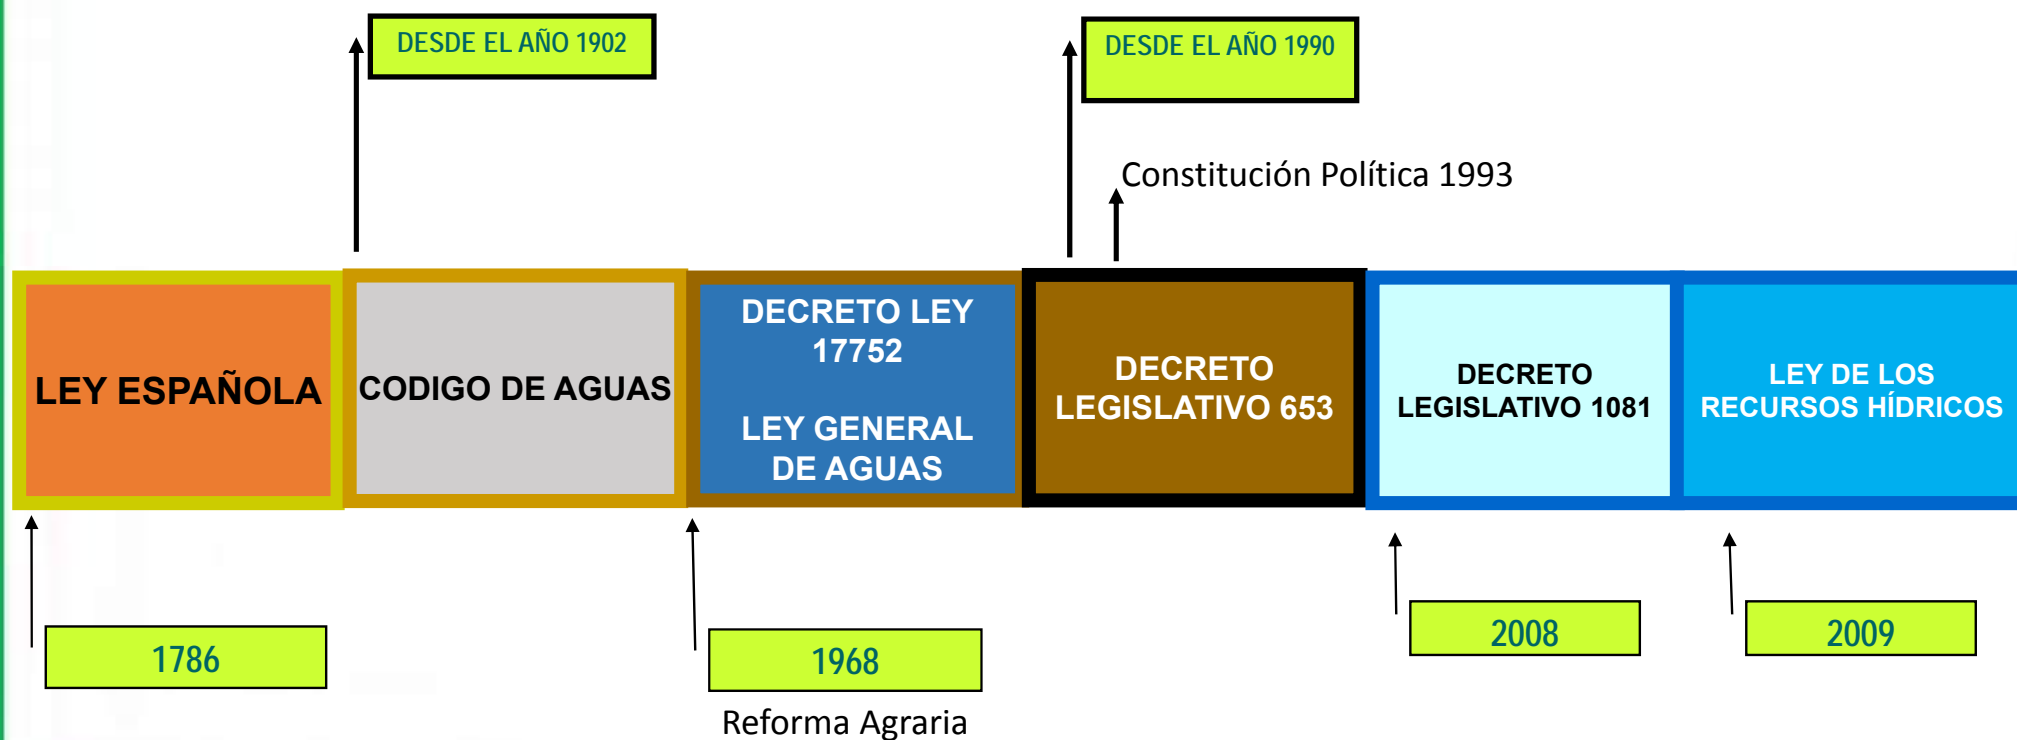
DESDE EL AÑO 1902

DESDE EL AÑO 1990

Constitución Política 1993

LEY ESPAÑOLA

CODIGO DE AGUAS

DECRETO LEY 17752

LEY GENERAL DE AGUAS

DECRETO LEGISLATIVO 653

DECRETO LEGISLATIVO 1081

LEY DE LOS RECURSOS HÍDRICOS

1786

1968

Reforma Agraria

2008

2009